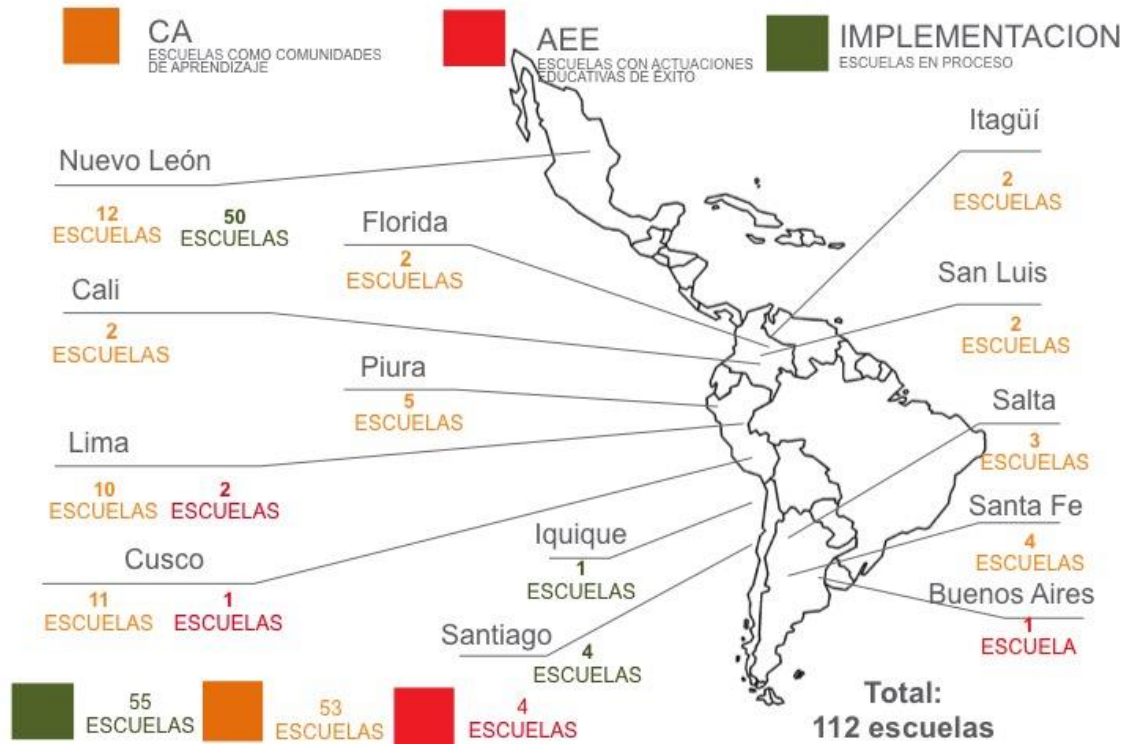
CA
ESCUELAS COMO COMUNIDADES DE APRENDIZAJE

AEE
ESCUELAS CON ACTUACIONES EDUCATIVAS DE ÉXITO

IMPLEMENTACION
ESCUELAS EN PROCESO

Nuevo León
12 ESCUELAS
50 ESCUELAS

Florida
2 ESCUELAS

Cali
2 ESCUELAS

Piura
5 ESCUELAS

Lima
10 ESCUELAS
2 ESCUELAS

Cusco
11 ESCUELAS
1 ESCUELAS

Iquique
1 ESCUELAS

Santiago
4 ESCUELAS

Itagüí
2 ESCUELAS

San Luis
2 ESCUELAS

Salta
3 ESCUELAS

Santa Fe
4 ESCUELAS

Buenos Aires
1 ESCUELA

55 ESCUELAS
53 ESCUELAS
4 ESCUELAS

Total:
112 escuelas